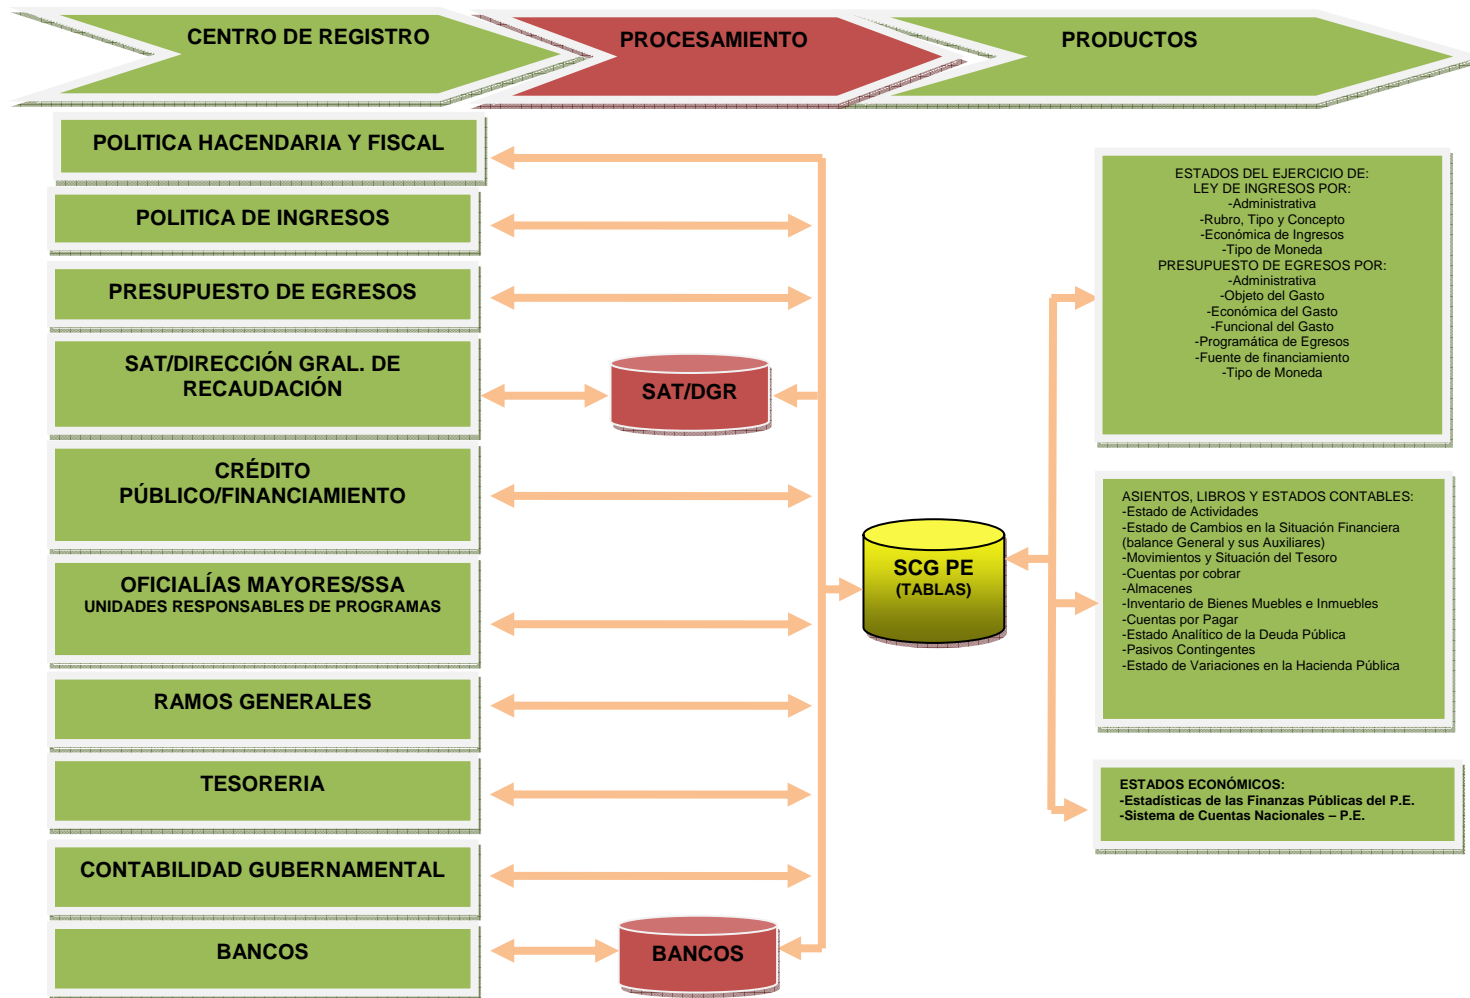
CENTRO DE REGISTRO

PROCESAMIENTO

PRODUCTOS

POLITICA HACENDARIA Y FISCAL

POLITICA DE INGRESOS

PRESUPUESTO DE EGRESOS

SAT/DIRECCIÓN GRAL. DE RECAUDACIÓN

SAT/DGR

CRÉDITO PÚBLICO/FINANCIAMIENTO

OFICIALÍAS MAYORES/SSA
UNIDADES RESPONSABLES DE PROGRAMAS

SCG PE
(TABLAS)

RAMOS GENERALES

TESORERIA

CONTABILIDAD GUBERNAMENTAL

BANCOS

BANCOS

ESTADOS DEL EJERCICIO DE:
LEY DE INGRESOS POR:
-Administrativa
-Rubro, Tipo y Concepto
-Económica de Ingresos
-Tipo de Moneda
PRESUPUESTO DE EGRESOS POR:
-Administrativa
-Objeto del Gasto
-Económica del Gasto
-Funcional del Gasto
-Programática de Egresos
-Fuente de financiamiento
-Tipo de Moneda

ASIENTOS, LIBROS Y ESTADOS CONTABLES:
-Estado de Actividades
-Estado de Cambios en la Situación Financiera (balance General y sus Auxiliares)
-Movimientos y Situación del Tesoro
-Cuentas por cobrar
-Almacenes
-Inventario de Bienes Muebles e Inmuebles
-Cuentas por Pagar
-Estado Analítico de la Deuda Pública
-Pasivos Contingentes
-Estado de Variaciones en la Hacienda Pública

ESTADOS ECONÓMICOS:
-Estadísticas de las Finanzas Públicas del P.E.
-Sistema de Cuentas Nacionales – P.E.